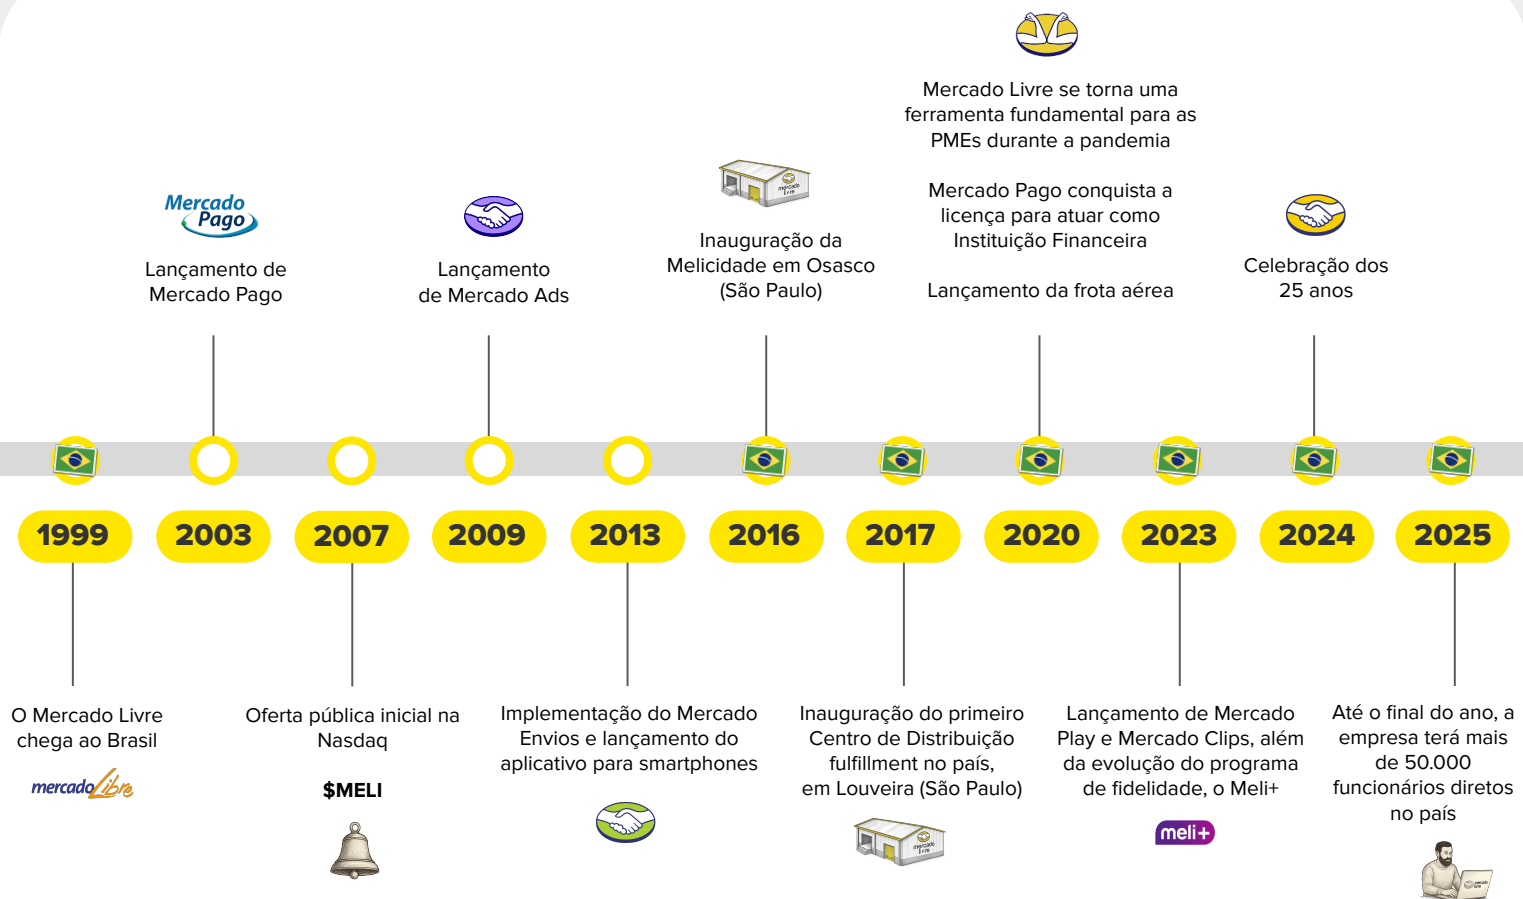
Mercado Livre se torna uma ferramenta fundamental para as PMEs durante a pandemia

Mercado Pago conquista a licença para atuar como Instituição Financeira

Lançamento da frota aérea

Mercado Pago

Lançamento de Mercado Pago

Lançamento de Mercado Ads

Inauguração da Melicidade em Osasco (São Paulo)

Celebração dos 25 anos

1999

2003

2007

2009

2013

2016

2017

2020

2023

2024

2025

O Mercado Livre chega ao Brasil

mercado Libre

Oferta pública inicial na Nasdaq

$MELI

Implementação do Mercado Envios e lançamento do aplicativo para smartphones

Inauguração do primeiro Centro de Distribuição fulfillment no país, em Louveira (São Paulo)

Lançamento de Mercado Play e Mercado Clips, além da evolução do programa de fidelidade, o Meli+

meli+

Até o final do ano, a empresa terá mais de 50.000 funcionários diretos no país